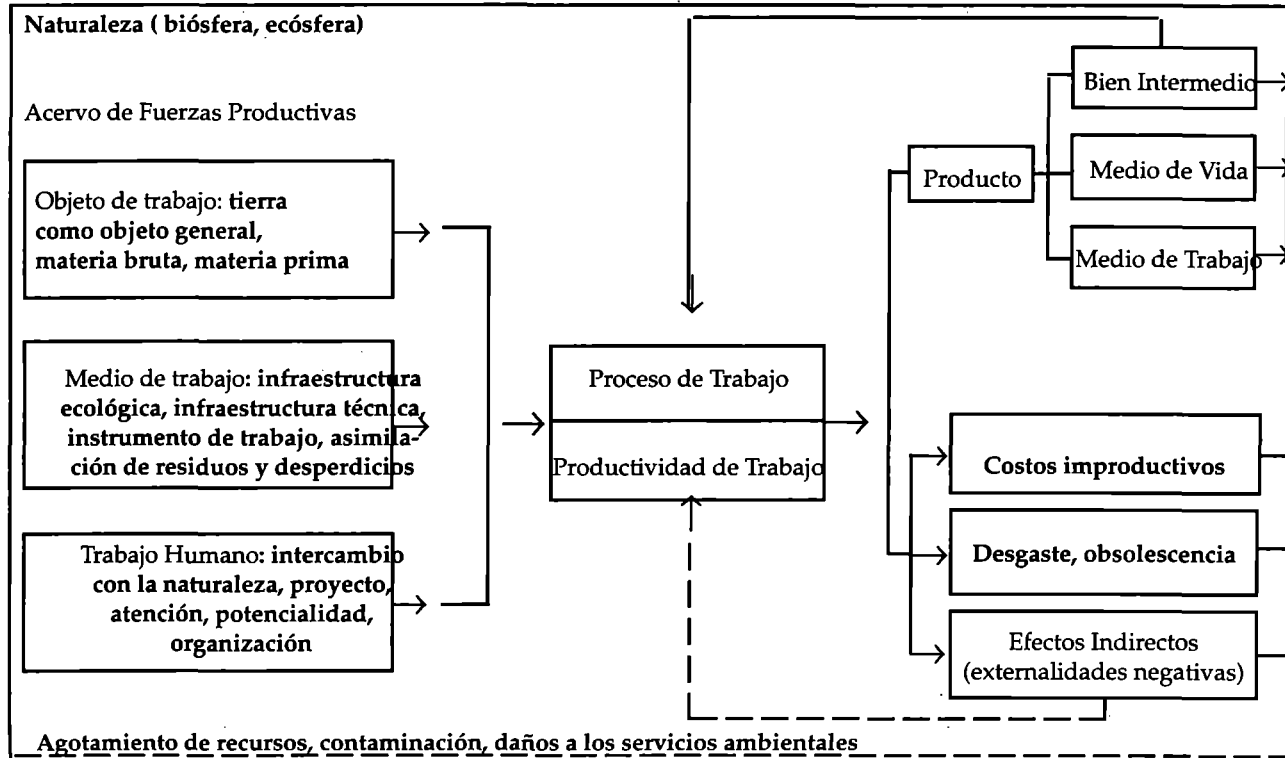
Naturaleza ( biósfera, ecósfera)

Acervo de Fuerzas Productivas

Objeto de trabajo: tierra como objeto general, materia bruta, materia prima

Medio de trabajo: infraestructura ecológica, infraestructura técnica, instrumento de trabajo, asimilación de residuos y desperdicios

Trabajo Humano: intercambio con la naturaleza, proyecto, atención, potencialidad, organización

Proceso de Trabajo

Productividad de Trabajo

Producto

Bien Intermedio

Medio de Vida

Medio de Trabajo

Costos improductivos

Desgaste, obsolescencia

Efectos Indirectos (externalidades negativas)

Agotamiento de recursos, contaminación, daños a los servicios ambientales